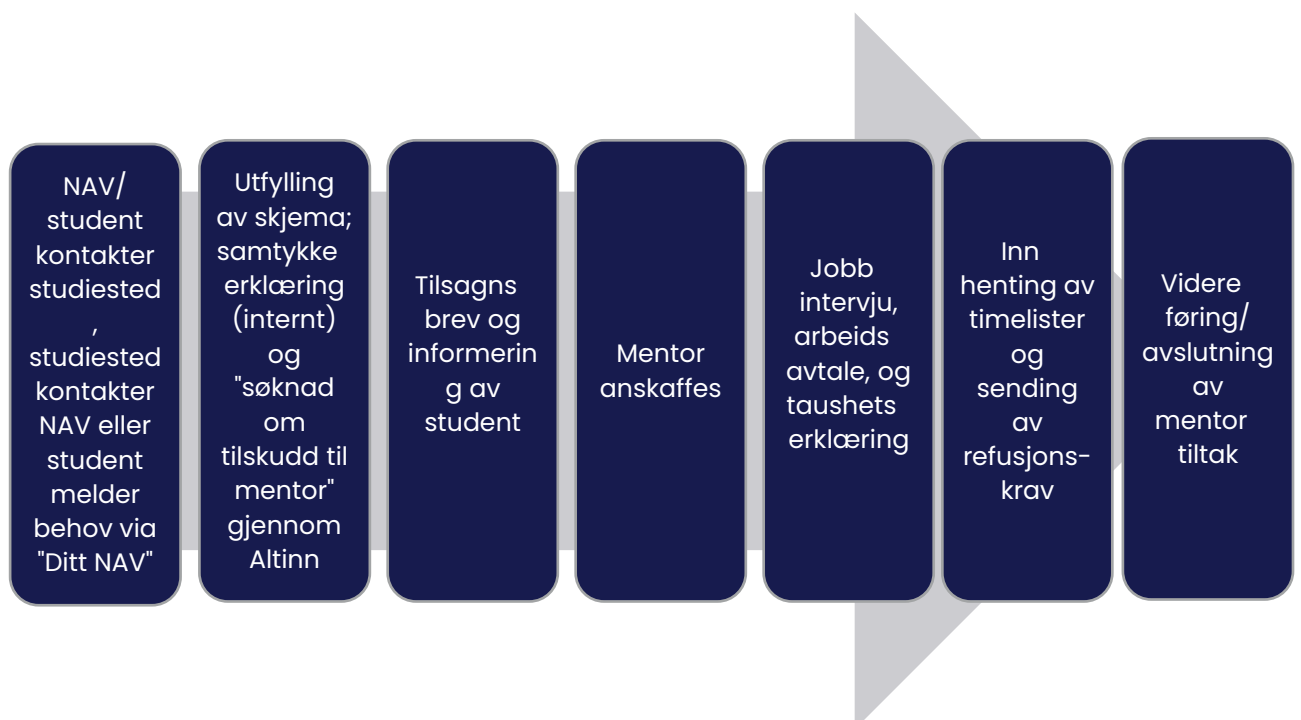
NAV/ student kontakter studiested , studiested kontakter NAV eller student melder behov via "Ditt NAV"

Utfylling av skjema; samtykke erklæring (internt) og "søknad om tilskudd til mentor" gjennom Altinn

Tilsagns brev og informering av student

Mentor anskaffes

Jobb intervju, arbeids avtale, og taushets erklæring

Inn henting av timelister og sending av refusjons-krav

Videre føring/ avslutning av mentor tiltak